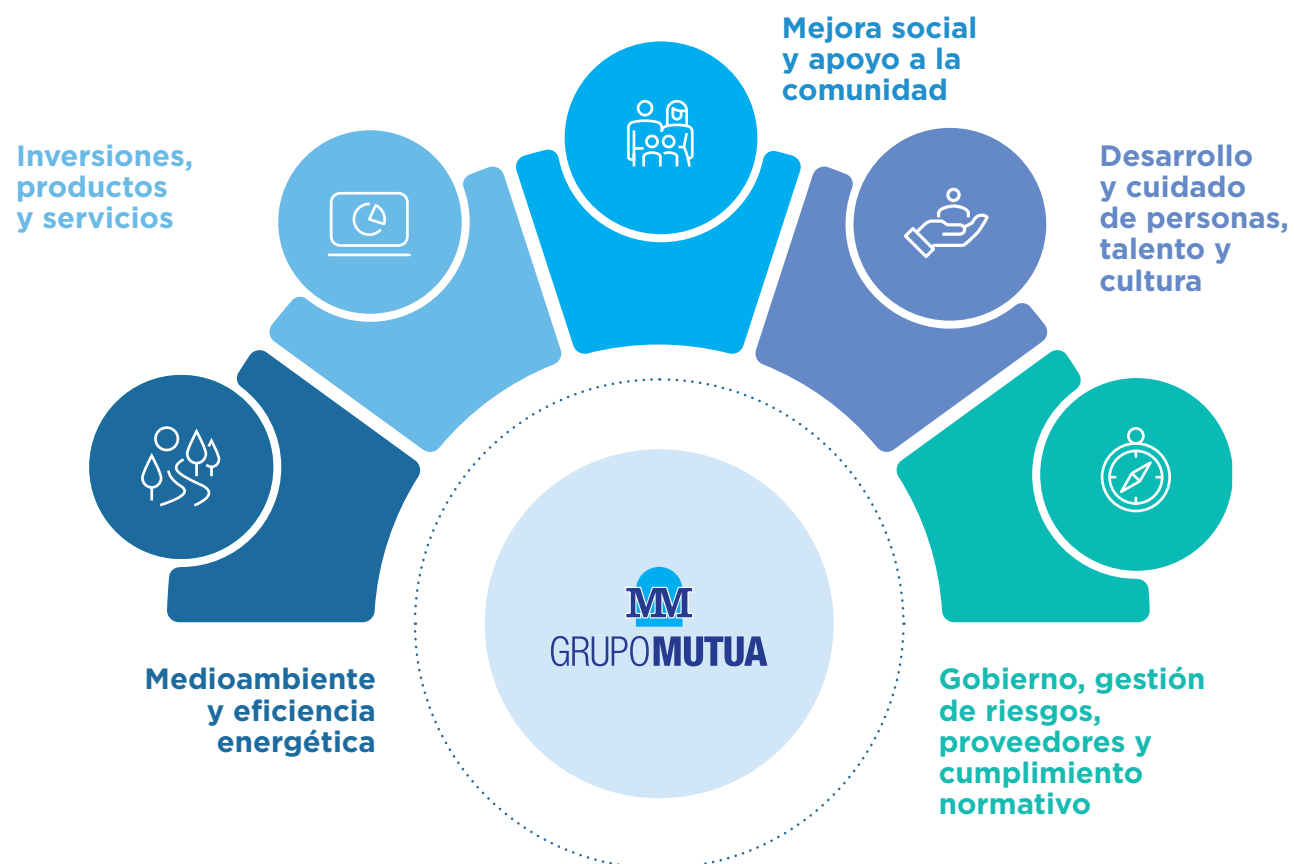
Inversiones, productos y servicios

Mejora social y apoyo a la comunidad

Desarrollo y cuidado de personas, talento y cultura

MM
GRUPO MUTUA

Medioambiente y eficiencia energética

Gobierno, gestión de riesgos, proveedores y cumplimiento normativo